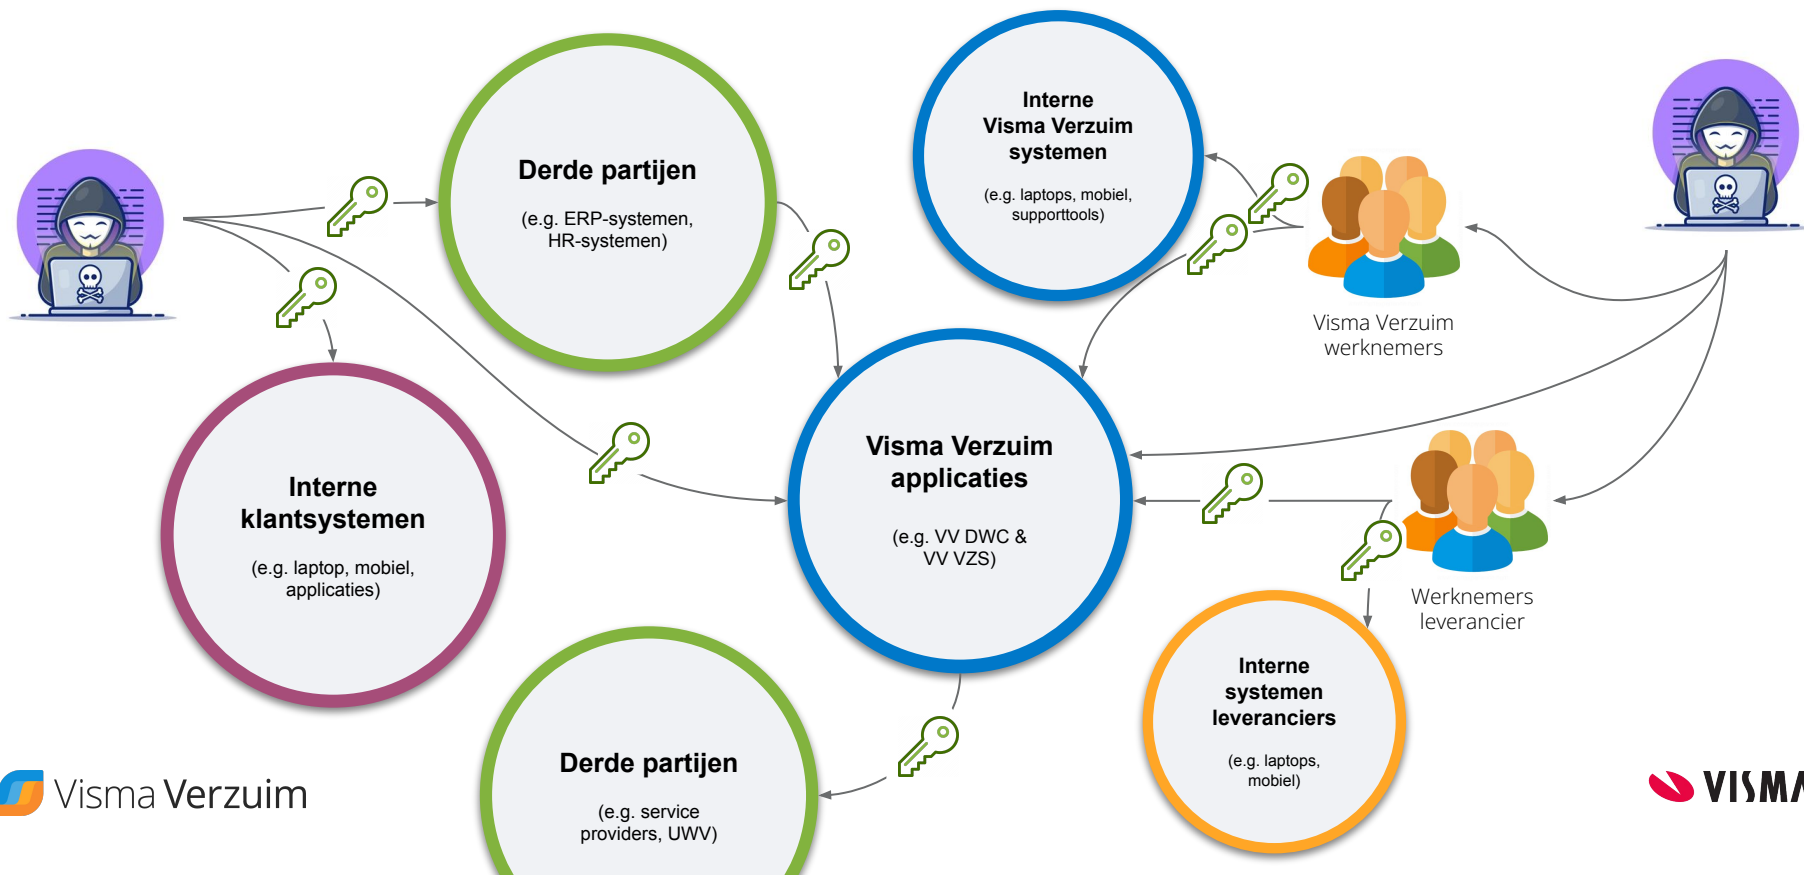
Derde partijen

(e.g. ERP-systemen, HR-systemen)

Interne Visma Verzuim systemen

(e.g. laptops, mobiel, supporttools)

Visma Verzuim werknemers

Interne klantsystemen

(e.g. laptop, mobiel, applicaties)

Visma Verzuim applicaties

(e.g. VV DWC & VV VZS)

Werknemers leverancier

Interne systemen leveranciers

(e.g. laptops, mobiel)

Derde partijen

(e.g. service providers, UWV)

Visma Verzuim

VISMA